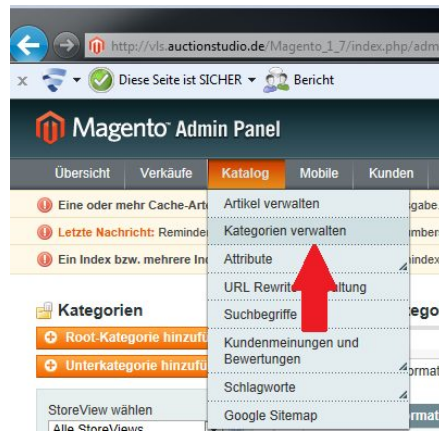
http://vls.auctionstudio.de/Magento_1_7/index.php/adm

Diese Seite ist SICHER ▾ Bericht

Magento Admin Panel

Übersicht Verkäufe Katalog Mobile Kunden

Eine oder mehr Cache-Arti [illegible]gabe

Letzte Nachricht: Reminde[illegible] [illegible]mber

Ein Index bzw. mehrere In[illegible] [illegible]index

Artikel verwalten
Kategorien verwalten
Attribute
URL Rewrite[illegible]altung
Suchbegriffe
Kundenmeinungen und Bewertungen
Schlagworte
Google Sitemap

Kategorien

Root-Kategorie hinzu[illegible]

Unterkategorie hinzu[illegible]

StoreView wählen
Alle StoreViews

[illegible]ego

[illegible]rmat